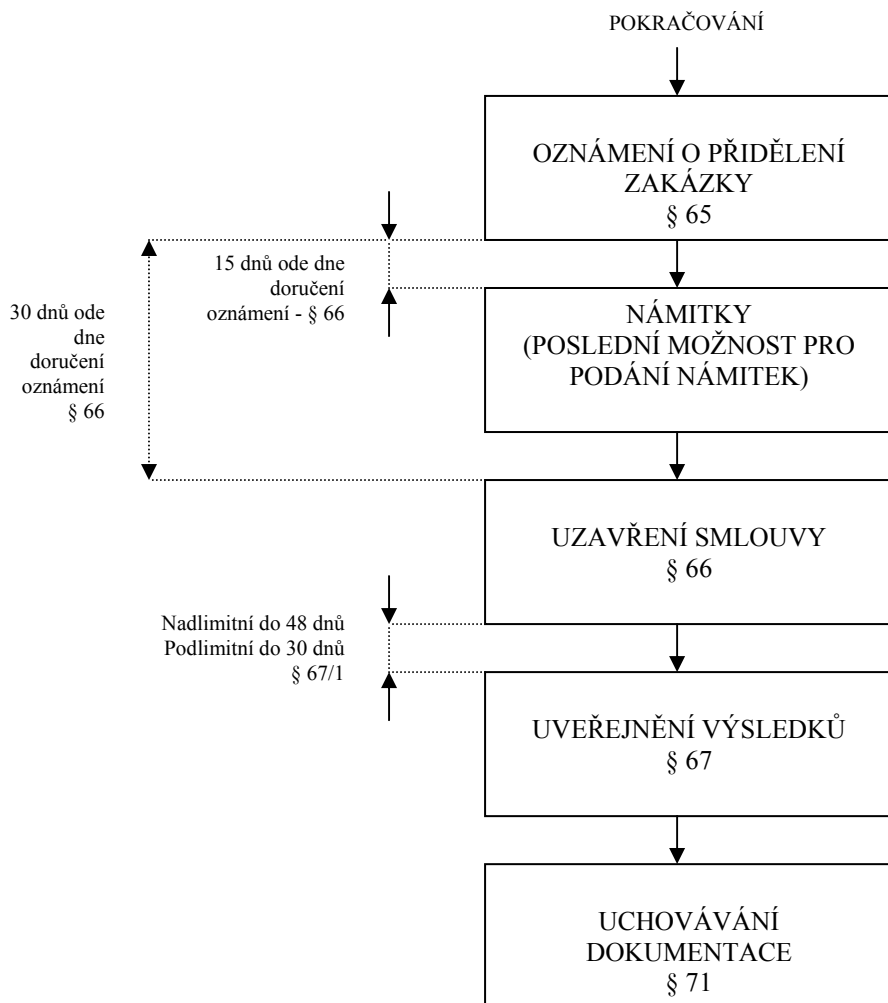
POKRAČOVÁNÍ

OZNÁMENÍ O PŘIDĚLENÍ ZAKÁZKY
§ 65

30 dnů ode dne doručení oznámení
§ 66

15 dnů ode dne doručení oznámení - § 66

NÁMITKY
(POSLEDNÍ MOŽNOST PRO PODÁNÍ NÁMITEK)

UZAVŘENÍ SMLOUVY
§ 66

Nadlimitní do 48 dnů
Podlimitní do 30 dnů
§ 67/1

UVEŘEJNĚNÍ VÝSLEDKŮ
§ 67

UCHOVÁVÁNÍ DOKUMENTACE
§ 71